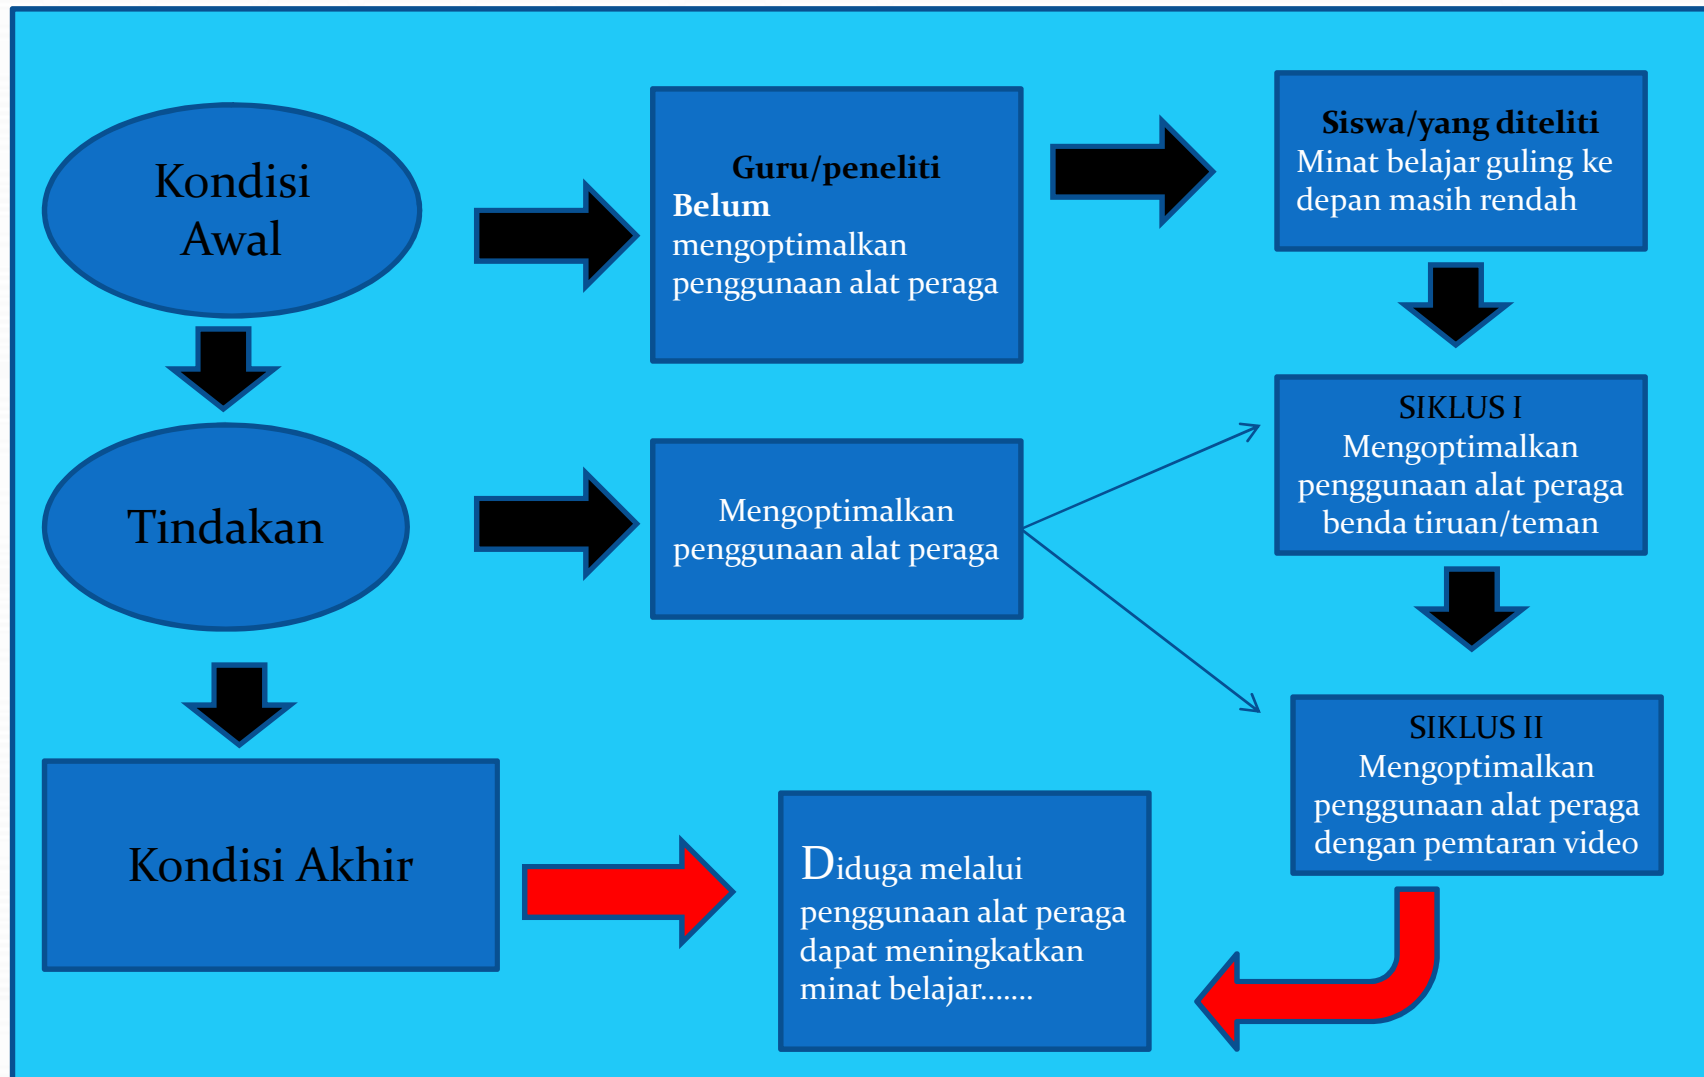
Kondisi Awal

Guru/peneliti
Belum mengoptimalkan penggunaan alat peraga

Siswa/yang diteliti
Minat belajar guling ke depan masih rendah

Tindakan

Mengoptimalkan penggunaan alat peraga

SIKLUS I
Mengoptimalkan penggunaan alat peraga benda tiruan/teman

SIKLUS II
Mengoptimalkan penggunaan alat peraga dengan pemtaran video

Kondisi Akhir

Diduga melalui penggunaan alat peraga dapat meningkatkan minat belajar.......